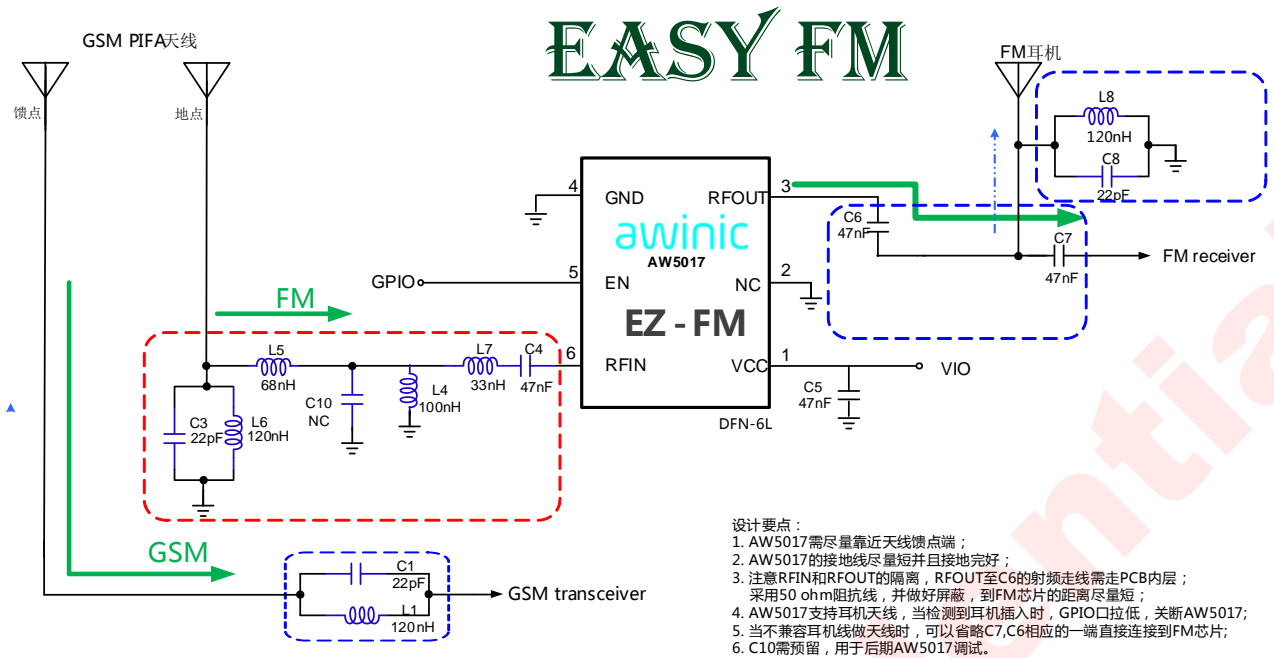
EASY FM

GSM PIFA天线

馈点

地点

FM耳机

L8
120nH
C8
22pF

4 GND
RFOUT 3

C6
47nF

C7
47nF

FM receiver

awinic
AW5017

GPIO 5 EN
NC 2

FM

EZ - FM

L5
68nH
L7
33nH
C4
47nF
6 RFIN
VCC 1
VIO

C10
NC
L4
100nH
C5
47nF

C3
22pF
L6
120nH

DFN-6L

GSM

C1
22pF
L1
120nH

GSM transceiver

设计要点：
1. AW5017需尽量靠近天线馈点端；
2. AW5017的接地线尽量短并且接地完好；
3. 注意RFIN和RFOUT的隔离，RFOUT至C6的射频走线需走PCB内层；
采用50 ohm阻抗线，并做好屏蔽，到FM芯片的距离尽量短；
4. AW5017支持耳机天线，当检测到耳机插入时，GPIO口拉低，关断AW5017;
5. 当不兼容耳机线做天线时，可以省略C7,C6相应的一端直接连接到FM芯片;
6. C10需预留，用于后期AW5017调试。

ntia